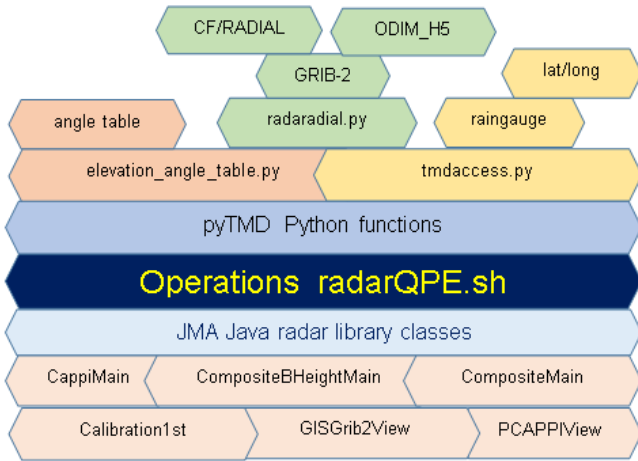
CF/RADIAL

ODIM_H5

GRIB-2

lat/long

angle table

radaradial.py

raingauge

elevation_angle_table.py

tmdaccess.py

pyTMD Python functions

Operations radarQPE.sh

JMA Java radar library classes

CappiMain

CompositeBHeightMain

CompositeMain

Calibration1st

GISGrib2View

PCAPPIView